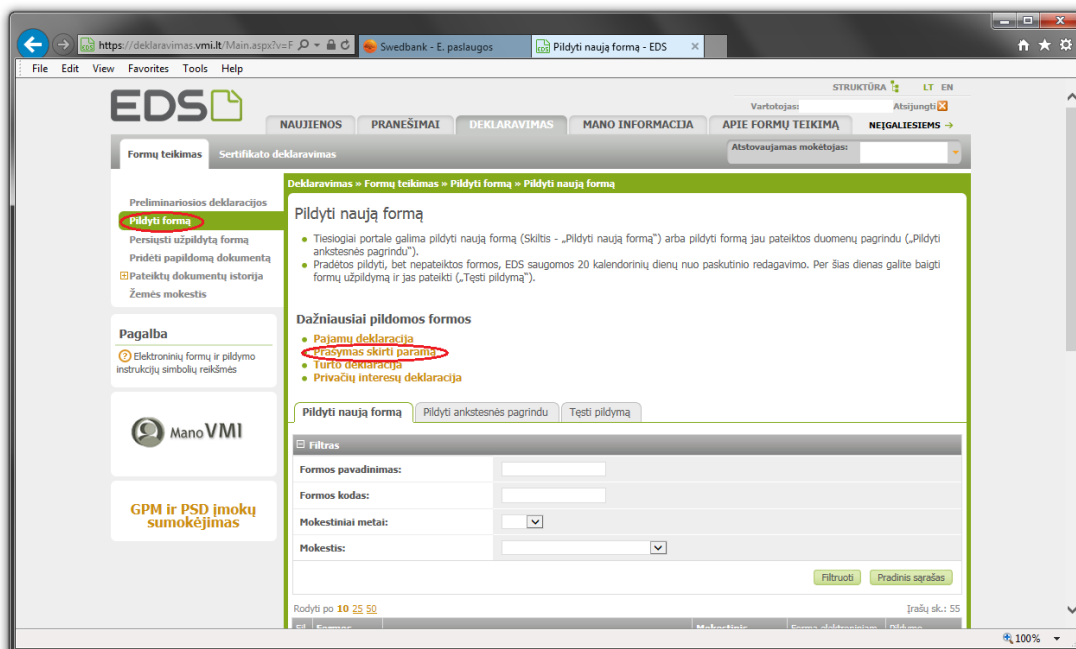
https://deklaravimas.vmi.lt/Main.aspx?v=F
Swedbank - E. paslaugos
Pildyti naują formą - EDS

File Edit View Favorites Tools Help

STRUKTŪRA LT EN
Vartotojas:
Atsijungti

EDS

NAUJIENOS PRANEŠIMAI DEKLARAVIMAS MANO INFORMACIJA APIE FORMŲ TEIKIMĄ NEĮGALIESIEMS →

Formų teikimas Sertifikato deklaravimas
Atstovaujamas mokėtojas:

Preliminariosios deklaracijos
Pildyti formą
Persiųsti užpildytą formą
Pridėti papildomą dokumentą
Pateiktų dokumentų istorija
Žemės mokestis

Pagalba
Elektroninių formų ir pildymo instrukcijų simbolių reikšmės

Mano VMI

GPM ir PSD įmokų sumokėjimas

Deklaravimas » Formų teikimas » Pildyti formą » Pildyti naują formą

Pildyti naują formą

• Tiesiogiai portale galima pildyti naują formą (Skiltis - „Pildyti naują formą") arba pildyti formą jau pateiktos duomenų pagrindu („Pildyti ankstesnės pagrindu").
• Pradėtos pildyti, bet nepateiktos formos, EDS saugomos 20 kalendorinių dienų nuo paskutinio redagavimo. Per šias dienas galite baigti formų užpildymą ir jas pateikti („Tęsti pildymą").

Dažniausiai pildomos formos
• Pajamų deklaracija
• Prašymas skirti paramą
• Turto deklaracija
• Privačių interesų deklaracija

Pildyti naują formą Pildyti ankstesnės pagrindu Tęsti pildymą

Filtras
Formos pavadinimas:
Formos kodas:
Mokestiniai metai:
Mokestis:
Filtruoti Pradinis sąrašas

Rodyti po 10 25 50
Įrašų sk.: 55

100%